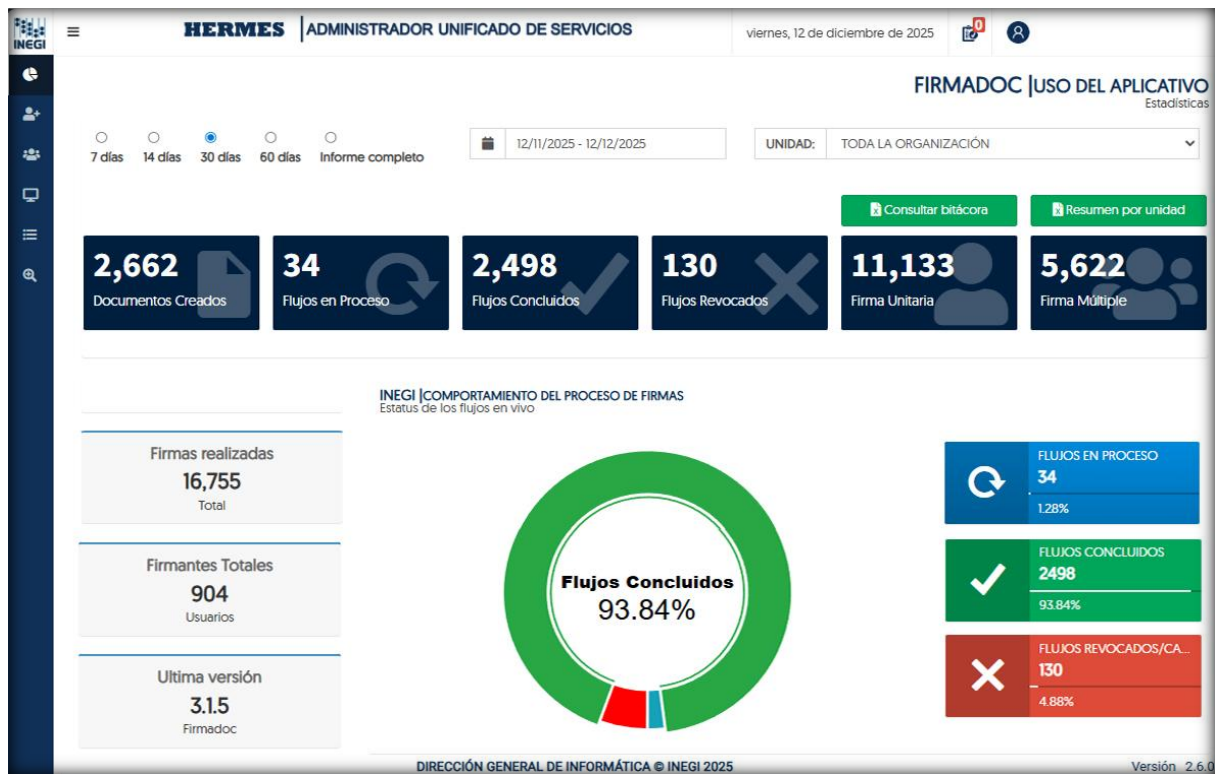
INEGI

HERMES | ADMINISTRADOR UNIFICADO DE SERVICIOS

viernes, 12 de diciembre de 2025

0

FIRMADOC |USO DEL APLICATIVO
Estadísticas

7 días 14 días 30 días 60 días Informe completo

12/11/2025 - 12/12/2025

UNIDAD: TODA LA ORGANIZACIÓN

Consultar bitácora

Resumen por unidad

2,662
Documentos Creados

34
Flujos en Proceso

2,498
Flujos Concluidos

130
Flujos Revocados

11,133
Firma Unitaria

5,622
Firma Múltiple

INEGI |COMPORTAMIENTO DEL PROCESO DE FIRMAS
Estatus de los flujos en vivo

Firmas realizadas
16,755
Total

Firmantes Totales
904
Usuarios

Ultima versión
3.1.5
Firmadoc

Flujos Concluidos
93.84%

FLUJOS EN PROCESO
34
1.28%

FLUJOS CONCLUIDOS
2498
93.84%

FLUJOS REVOCADOS/CA...
130
4.88%

DIRECCIÓN GENERAL DE INFORMÁTICA © INEGI 2025

Versión 2.6.0